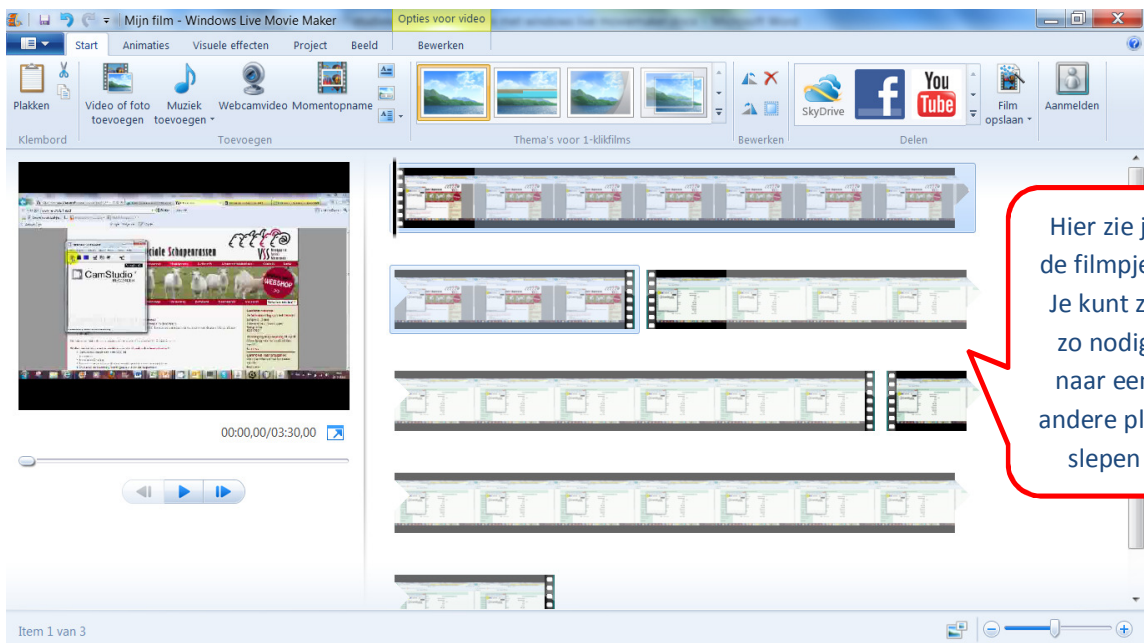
Mijn film - Windows Live Movie Maker

Opties voor video

Start Animaties Visuele effecten Project Beeld Bewerken

Plakken

Klembord

Video of foto toevoegen

Muziek toevoegen

Webcamvideo

Momentopname

Toevoegen

Thema's voor 1-klikfilms

Bewerken

SkyDrive

You Tube

Film opslaan

Aanmelden

Delen

CamStudio

ciale Schapenrassen

VSS

WEBSHOP

00:00,00/03:30,00

Hier zie j
de filmpje
Je kunt z
zo nodig
naar een
andere pl
slepen

Item 1 van 3